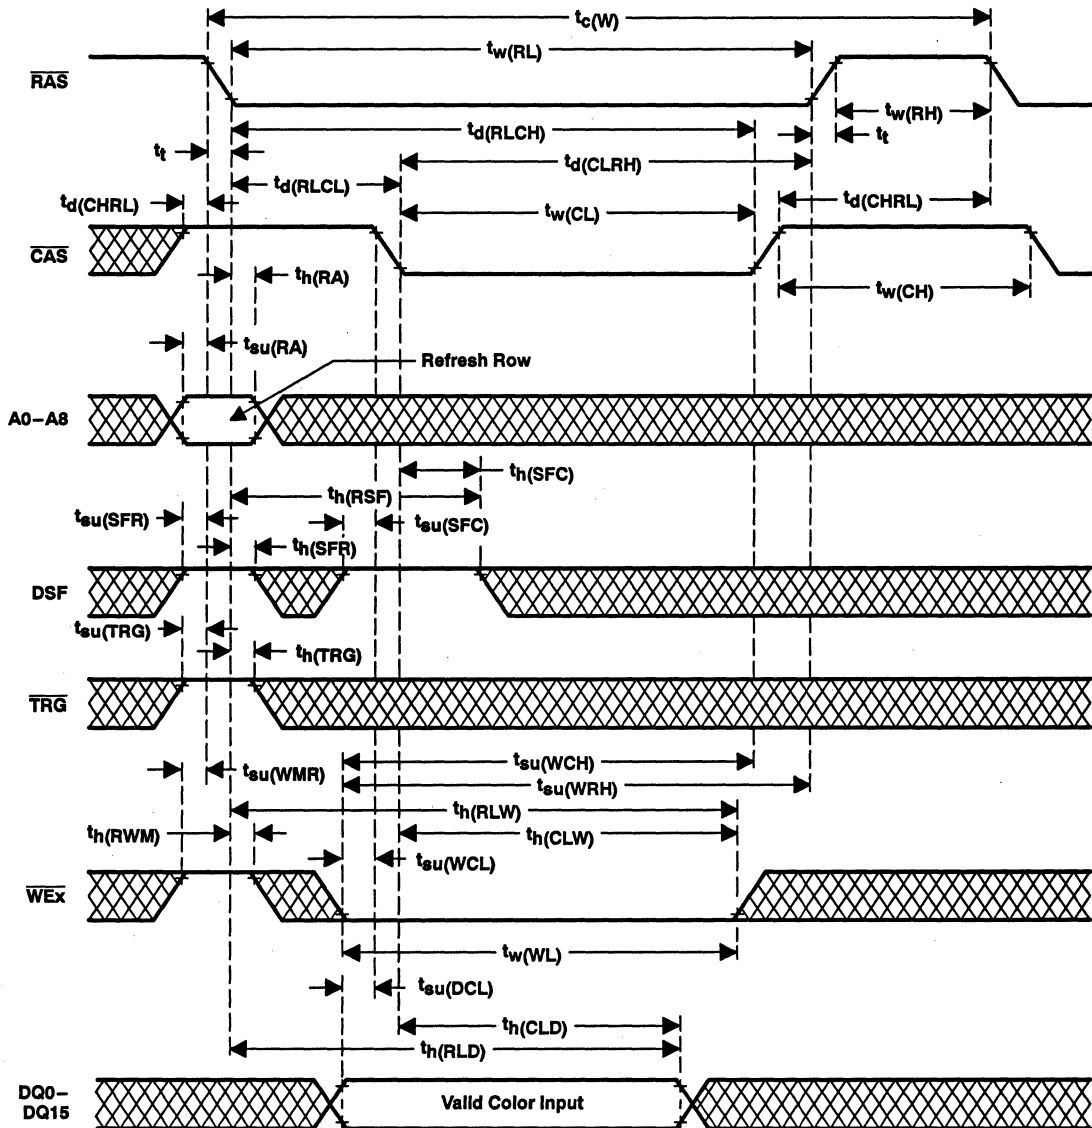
$t_{c(W)}$

$t_{w(RL)}$

$\overline{RAS}$

$t_{w(RH)}$

$t_{d(RLCH)}$

$t_t$

$t_t$

$t_{d(CLRH)}$

$t_{d(RLCL)}$

$t_{d(CHRL)}$

$t_{w(CL)}$

$t_{d(CHRL)}$

$\overline{CAS}$

$t_{h(RA)}$

$t_{w(CH)}$

$t_{su(RA)}$

Refresh Row

A0–A8

$t_{h(SFC)}$

$t_{h(RSF)}$

$t_{su(SFR)}$

$t_{su(SFC)}$

$t_{h(SFR)}$

DSF

$t_{su(TRG)}$

$t_{h(TRG)}$

$\overline{TRG}$

$t_{su(WMR)}$

$t_{su(WCH)}$

$t_{su(WRH)}$

$t_{h(RLW)}$

$t_{h(RWM)}$

$t_{h(CLW)}$

$t_{su(WCL)}$

$\overline{WEx}$

$t_{w(WL)}$

$t_{su(DCL)}$

$t_{h(CLD)}$

$t_{h(RLD)}$

DQ0–DQ15

Valid Color Input